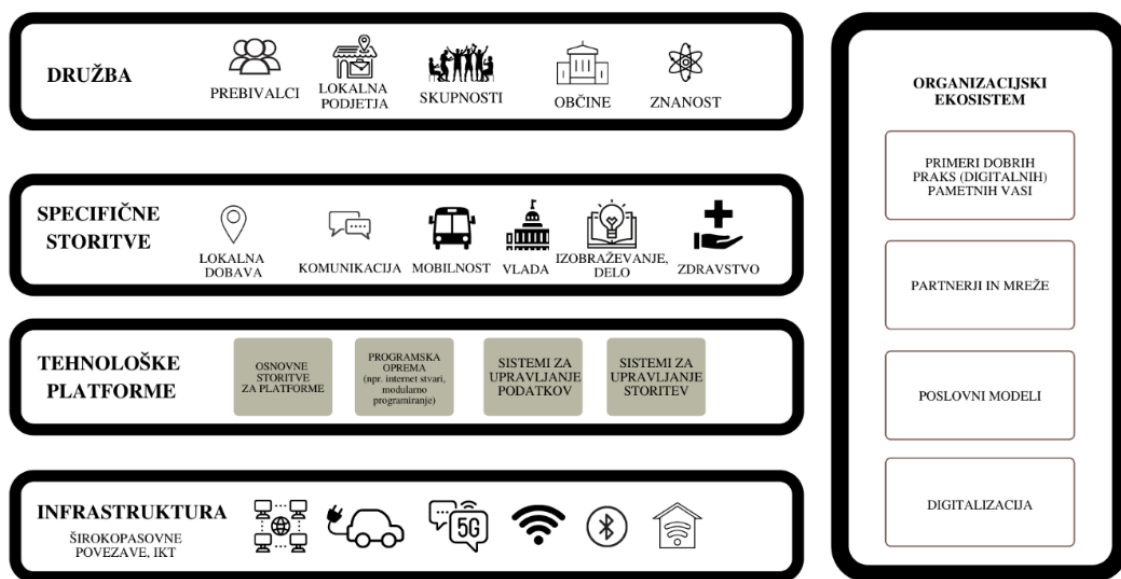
DRUŽBA

PREBIVALCI

LOKALNA PODJETJA

SKUPNOSTI

OBČINE

ZNANOST

SPECIFIČNE STORITVE

LOKALNA DOBAVA

KOMUNIKACIJA

MOBILNOST

VLADA

IZOBRAŽEVANJE, DELO

ZDRAVSTVO

TEHNOLOŠKE PLATFORME

OSNOVNE STORITVE ZA PLATFORME

PROGRAMSKA OPREMA (npr. internet stvari, modularno programiranje)

SISTEMI ZA UPRAVLJANJE PODATKOV

SISTEMI ZA UPRAVLJANJE STORITEV

INFRASTRUKTURA

ŠIROKOPASOVNE POVEZAVE, IKT

5G

ORGANIZACIJSKI EKOSISTEM

PRIMERI DOBRIH PRAKS (DIGITALNIH) PAMETNIH VASI

PARTNERJI IN MREŽE

POSLOVNI MODELI

DIGITALIZACIJA